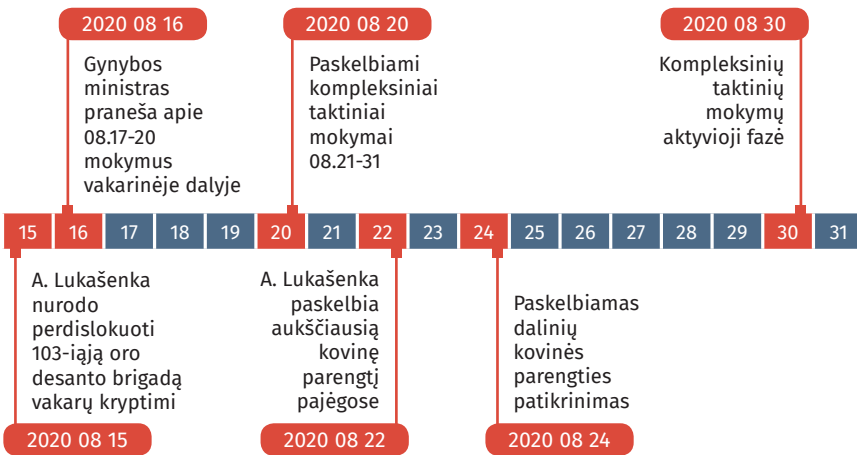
2020 08 16

Gynybos ministras praneša apie 08.17-20 mokymus vakarinėje dalyje

2020 08 20

Paskelbiami kompleksiniai taktiniai mokymai 08.21-31

2020 08 30

Kompleksinių taktinių mokymų aktyvioji fazė

15 16 17 18 19 20 21 22 23 24 25 26 27 28 29 30 31

A. Lukašenka nurodo perdislokuoti 103-iąją oro desanto brigadą vakarų kryptimi

2020 08 15

A. Lukašenka paskelbia aukščiausią kovinę parengtį pajėgose

2020 08 22

Paskelbiamas dalinių kovinės parengties patikrinimas

2020 08 24